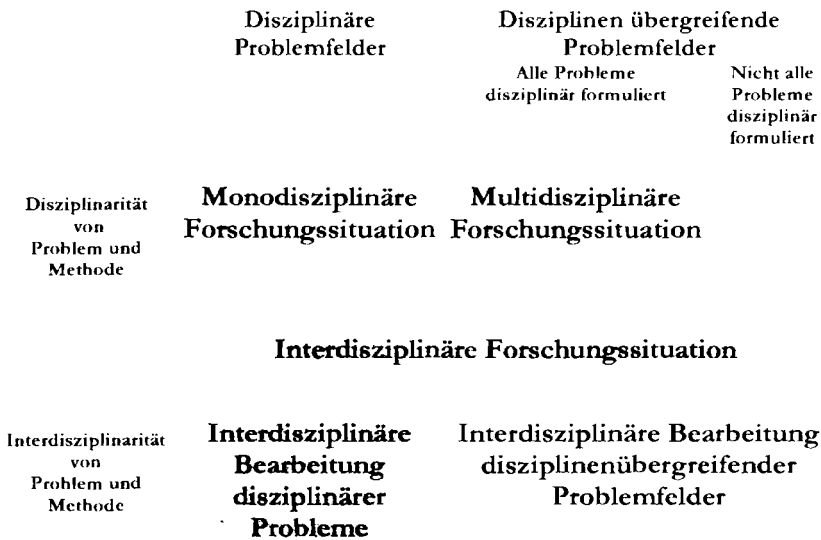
Disziplinäre Problemfelder

Disziplinen übergreifende Problemfelder

Alle Probleme disziplinär formuliert

Nicht alle Probleme disziplinär formuliert

Disziplinarität von Problem und Methode

Monodisziplinäre Forschungssituation

Multidisziplinäre Forschungssituation

Interdisziplinäre Forschungssituation

Interdisziplinarität von Problem und Methode

Interdisziplinäre Bearbeitung disziplinärer Probleme

Interdisziplinäre Bearbeitung disziplinenübergreifender Problemfelder